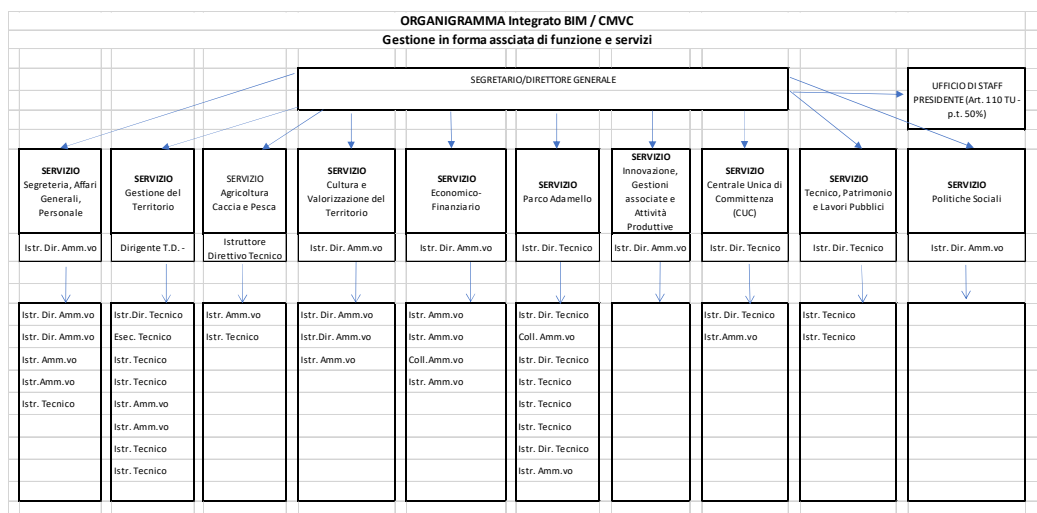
ORGANIGRAMMA Integrato BIM / CMVC
Gestione in forma assciata di funzione e servizi

SEGRETARIO/DIRETTORE GENERALE

UFFICIO DI STAFF PRESIDENTE (Art. 110 TU - p.t. 50%)

SERVIZIO Segreteria, Affari Generali, Personale
Istr. Dir. Amm.vo
Istr. Dir. Amm.vo
Istr. Dir. Amm.vo
Istr. Amm.vo
Istr.Amm.vo
Istr. Tecnico

SERVIZIO Gestione del Territorio
Dirigente T.D. -
Istr.Dir. Tecnico
Esec. Tecnico
Istr. Tecnico
Istr. Tecnico
Istr. Amm.vo
Istr. Amm.vo
Istr. Tecnico
Istr. Tecnico

SERVIZIO Agricoltura Caccia e Pesca
Istruttore Direttivo Tecnico
Istr. Amm.vo
Istr. Tecnico

SERVIZIO Cultura e Valorizzazione del Territorio
Istr. Dir. Amm.vo
Istr. Dir. Amm.vo
Istr.Dir. Amm.vo
Istr. Amm.vo

SERVIZIO Economico-Finanziario
Istr. Dir. Amm.vo
Istr. Amm.vo
Istr. Amm.vo
Coll.Amm.vo
Istr. Amm.vo

SERVIZIO Parco Adamello
Istr. Dir. Tecnico
Istr. Dir. Tecnico
Coll. Amm.vo
Istr. Dir. Tecnico
Istr. Tecnico
Istr. Tecnico
Istr. Tecnico
Istr. Dir. Tecnico
Istr. Amm.vo

SERVIZIO Innovazione, Gestioni associate e Attività Produttive
Istr. Dir. Amm.vo

SERVIZIO Centrale Unica di Committenza (CUC)
Istr. Dir. Tecnico
Istr. Dir. Tecnico
Istr.Amm.vo

SERVIZIO Tecnico, Patrimonio e Lavori Pubblici
Istr. Dir. Tecnico
Istr. Tecnico
Istr. Tecnico

SERVIZIO Politiche Sociali
Istr. Dir. Amm.vo